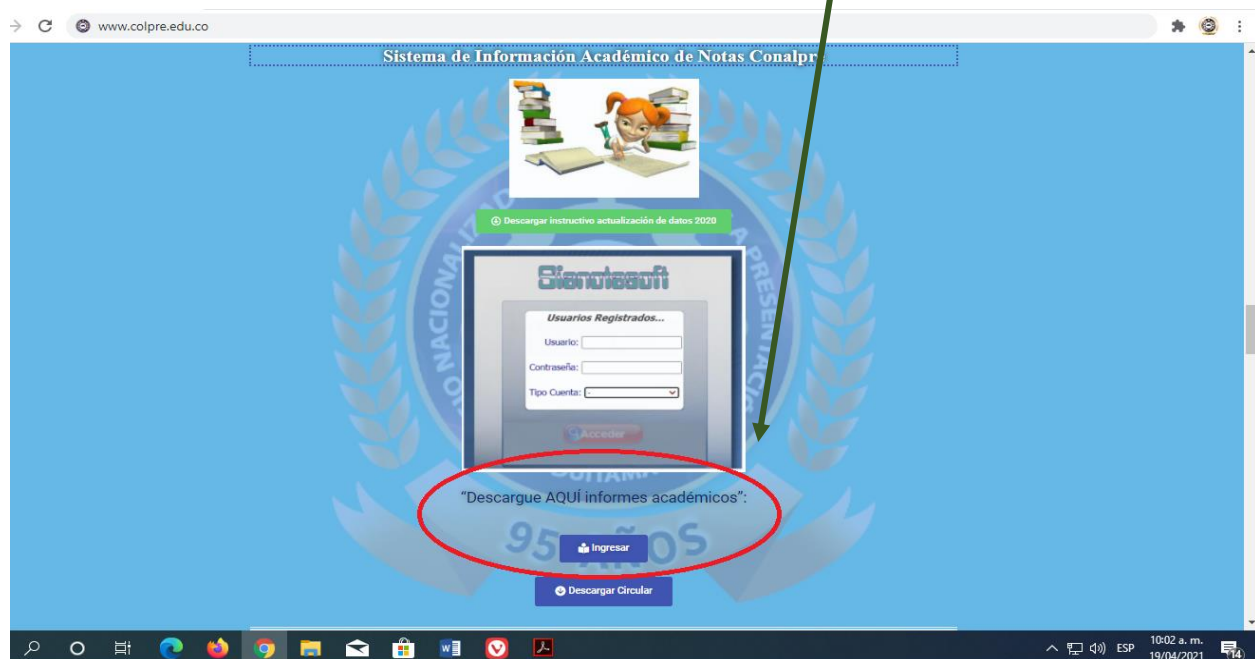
www.colpre.edu.co

Sistema de Información Académico de Notas Conalpr

Descargar instructivo actualización de datos 2020

Sianotasoft

Usuarios Registrados...

Usuario:

Contraseña:

Tipo Cuenta: -

Acceder

"Descargue AQUÍ informes académicos":

95 AÑOS

Ingresar

Descargar Circular

ESP 10:02 a. m. 19/04/2021 14